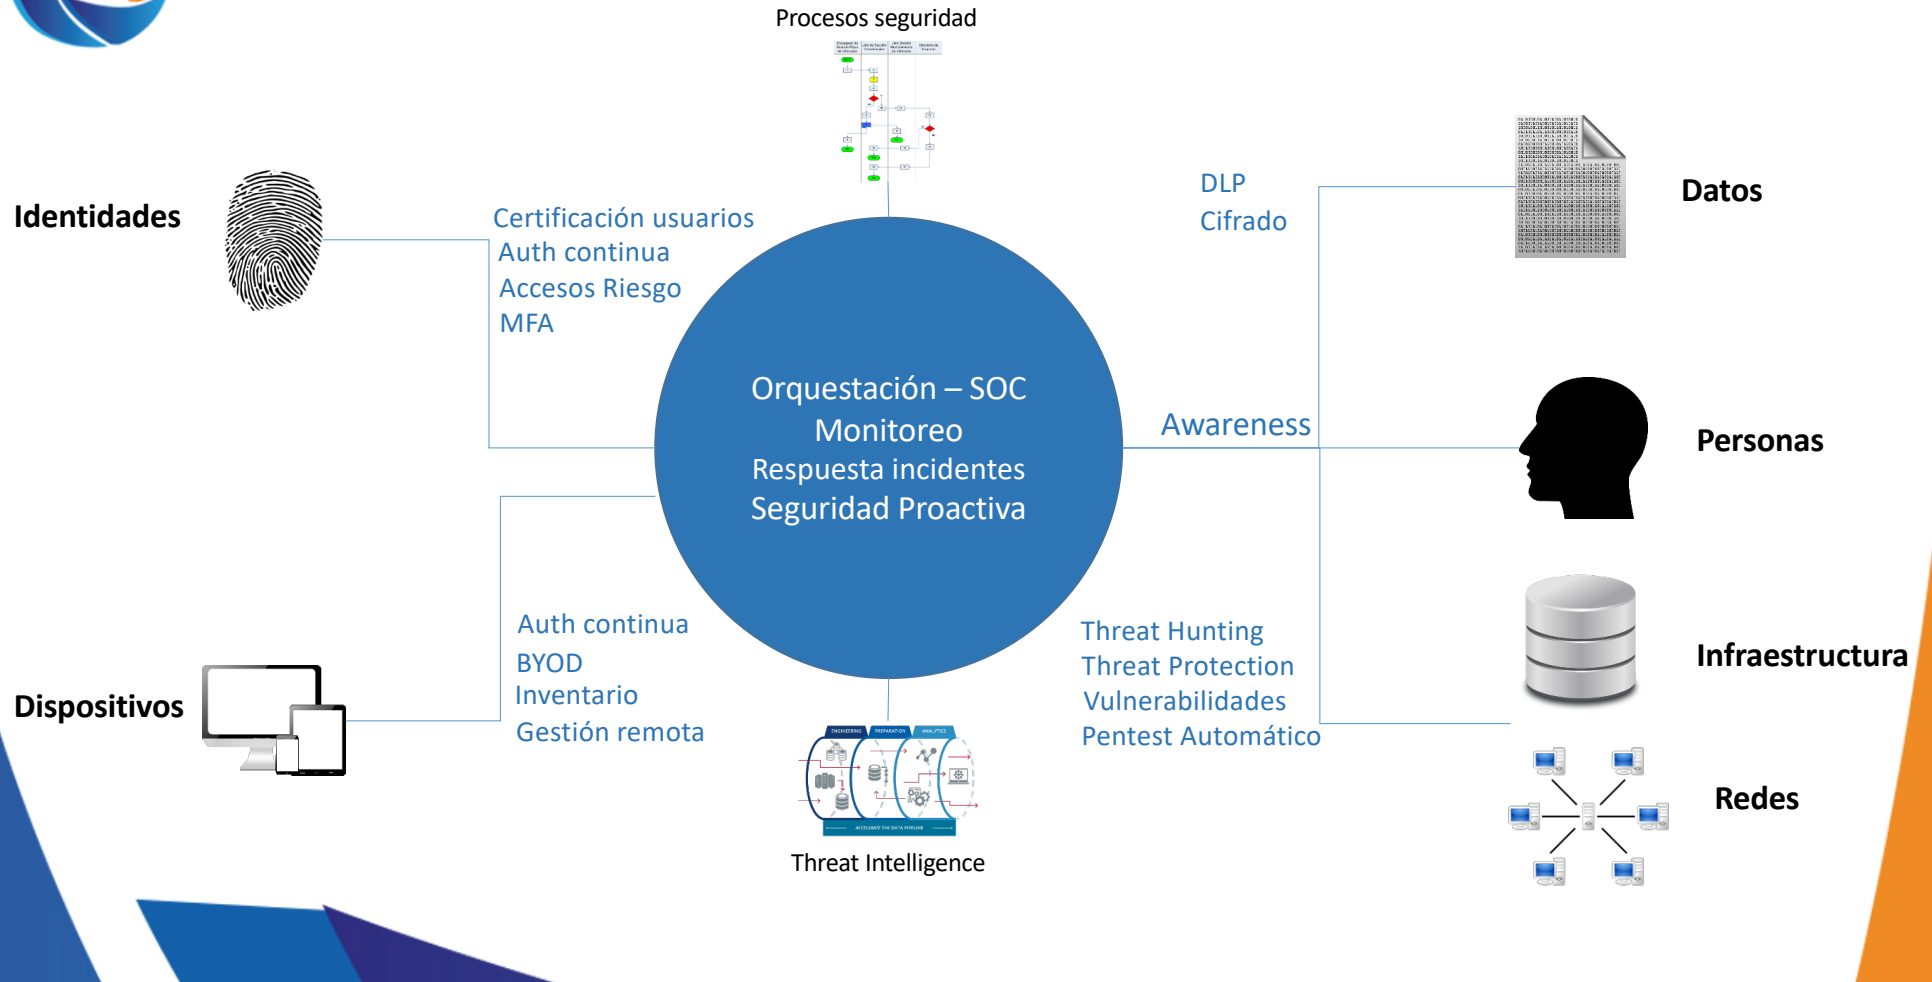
Procesos seguridad

Identidades

Certificación usuarios
Auth continua
Accesos Riesgo
MFA

DLP
Cifrado

Datos

Orquestación – SOC
Monitoreo
Respuesta incidentes
Seguridad Proactiva

Awareness

Personas

Infraestructura

Auth continua
BYOD
Inventario
Gestión remota

Dispositivos

Threat Hunting
Threat Protection
Vulnerabilidades
Pentest Automático

ENGINEERING PREPARATION ANALYTICS
ACCELERATE THE DATA PIPELINE

Threat Intelligence

Redes